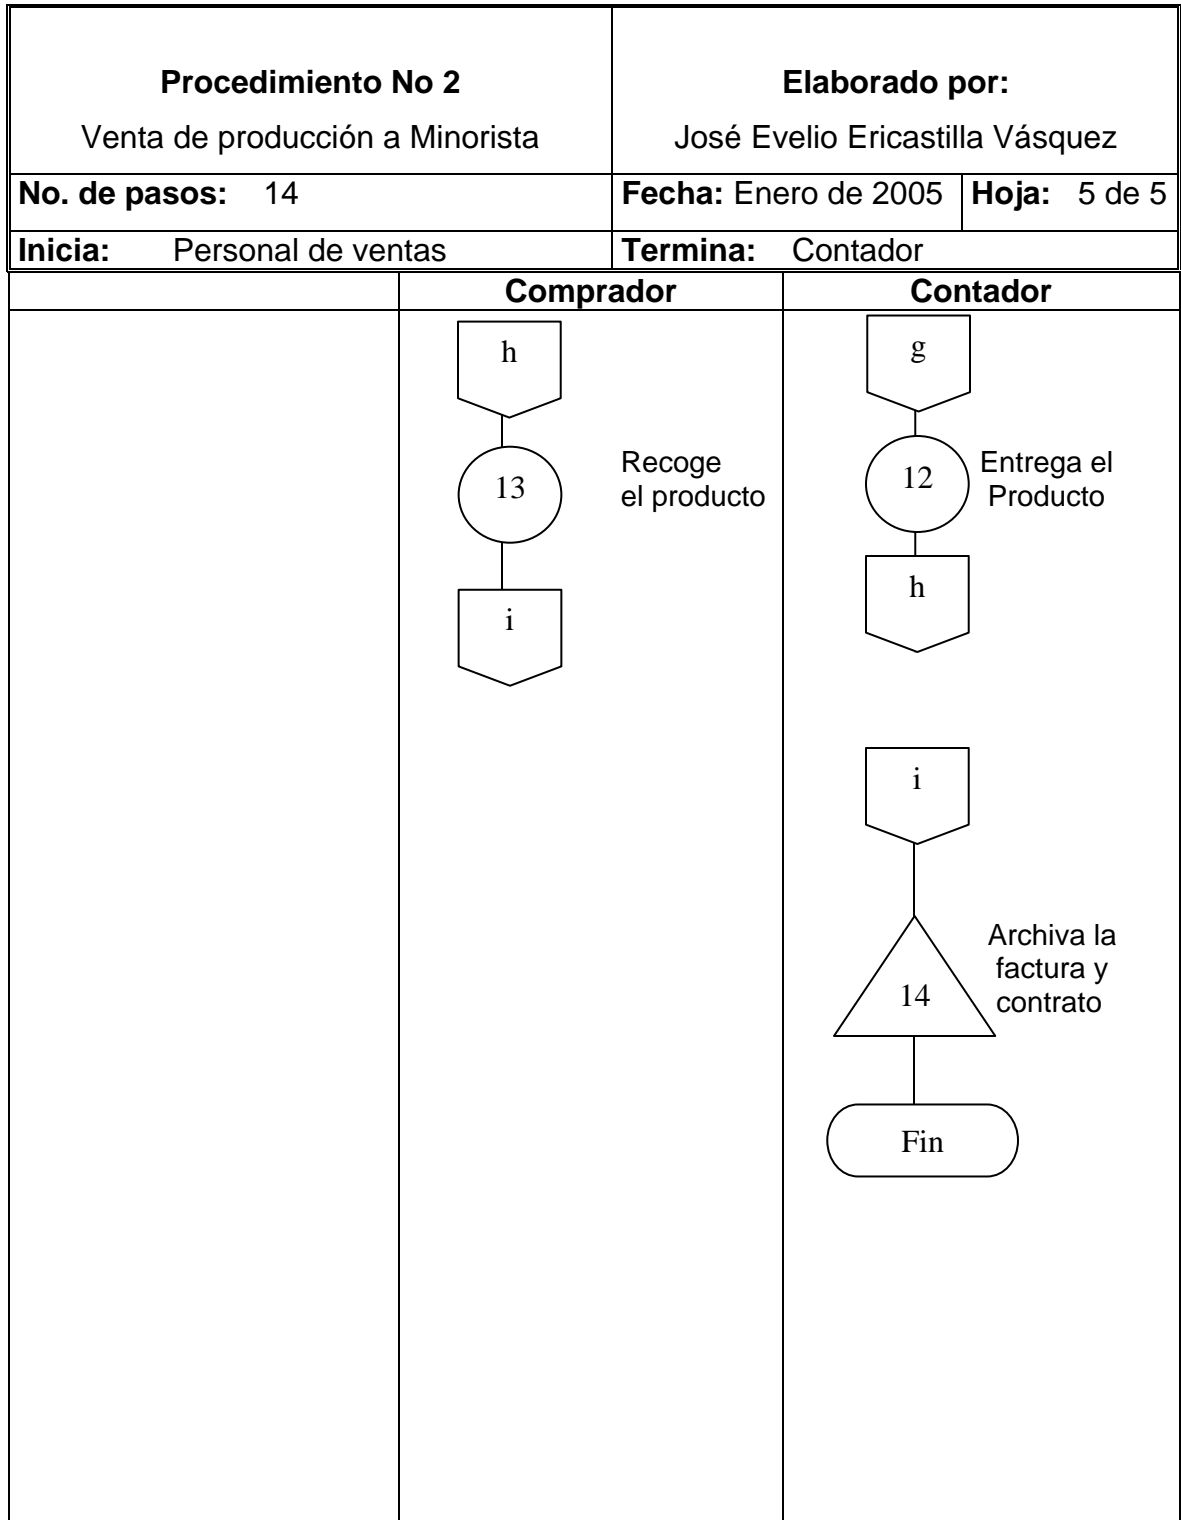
| **Procedimiento No 2** Venta de producción a Minorista | **Elaborado por:** José Evelio Ericastilla Vásquez | |
|---|---|---|
| **No. de pasos:** 14 | **Fecha:** Enero de 2005 | **Hoja:** 5 de 5 |
| **Inicia:** Personal de ventas | **Termina:** Contador | |

| | **Comprador** | **Contador** |
|---|---|---|
| | h | g |

h

13

Recoge el producto

i

g

12

Entrega el Producto

h

i

14

Archiva la factura y contrato

Fin